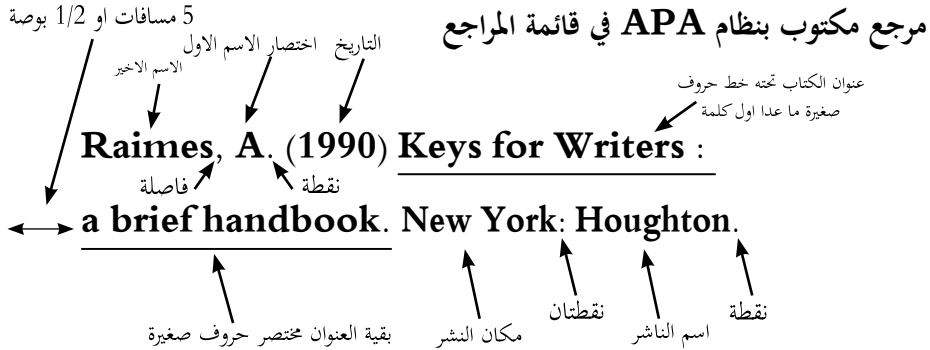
مرجع مكتوب بنظام APA في قائمة المراجع

5 مسافات او 1/2 بوصة

التاريخ

اختصار الاسم الاول

الاسم الاخير

عنوان الكتاب تحته خط حروف صغيرة ما عدا اول كلمة

Raimes, A. (1990) Keys for Writers :

فاصلة

نقطة

a brief handbook. New York: Houghton.

بقية العنوان مختصر حروف صغيرة

مكان النشر

نقطتان

اسم الناشر

نقطة